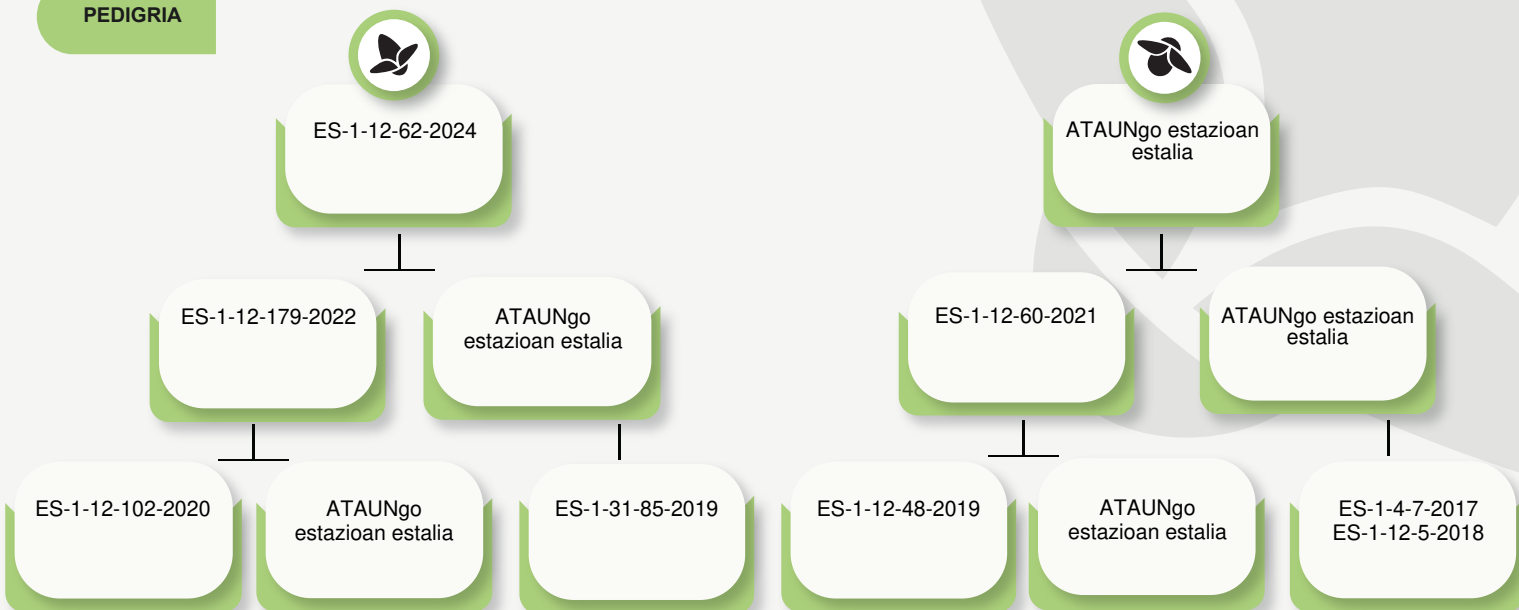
PEDIGRIA

ES-1-12-62-2024

ES-1-12-179-2022

ATAUNgo estazioan estalia

ES-1-12-102-2020

ATAUNgo estazioan estalia

ES-1-31-85-2019

ATAUNgo estazioan estalia

ES-1-12-60-2021

ATAUNgo estazioan estalia

ES-1-12-48-2019

ATAUNgo estazioan estalia

ES-1-4-7-2017
ES-1-12-5-2018